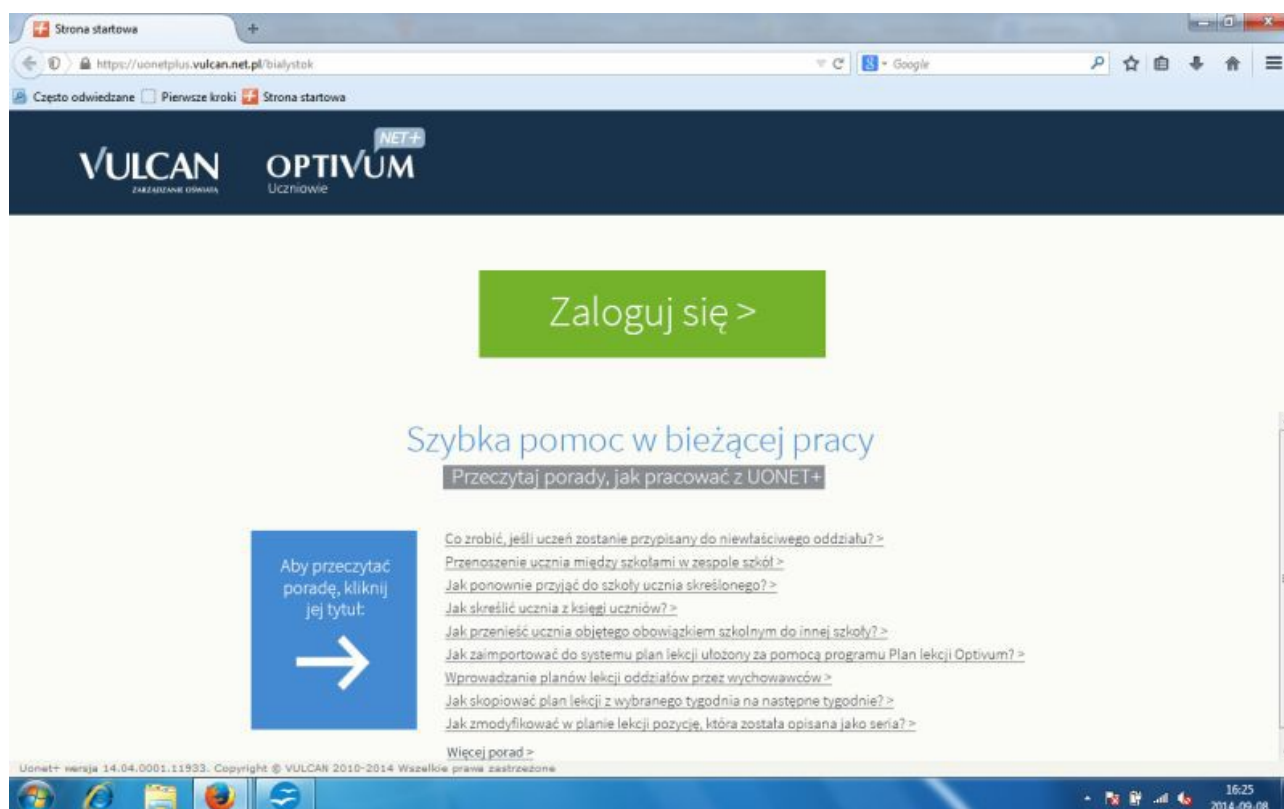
Strona startowa

https://uonetplus.vulcan.net.pl/bialystok

Google

Często odwiedzane Pierwsze kroki Strona startowa

VULCAN
ZARZĄDZANIE OŚWIATĄ

OPTIVUM NET+
Uczniowie

Zaloguj się >

Szybka pomoc w bieżącej pracy
Przeczytaj porady, jak pracować z UONET+

Aby przeczytać poradę, kliknij jej tytuł:

Co zrobić, jeśli uczeń zostanie przypisany do niewłaściwego oddziału? >
Przenoszenie ucznia między szkołami w zespole szkół >
Jak ponownie przyjąć do szkoły ucznia skreślonego? >
Jak skreślić ucznia z księgi uczniów? >
Jak przenieść ucznia objętego obowiązkiem szkolnym do innej szkoły? >
Jak zaimportować do systemu plan lekcji ułożony za pomocą programu Plan lekcji Optivum? >
Wprowadzanie planów lekcji oddziałów przez wychowawców >
Jak skopiować plan lekcji z wybranego tygodnia na następne tygodnie? >
Jak zmodyfikować w planie lekcji pozycję, która została opisana jako seria? >

Więcej porad >

Uonet+ wersja 14.04.0001.11933. Copyright © VULCAN 2010-2014 Wszelkie prawa zastrzeżone

16:25
2014-09-08